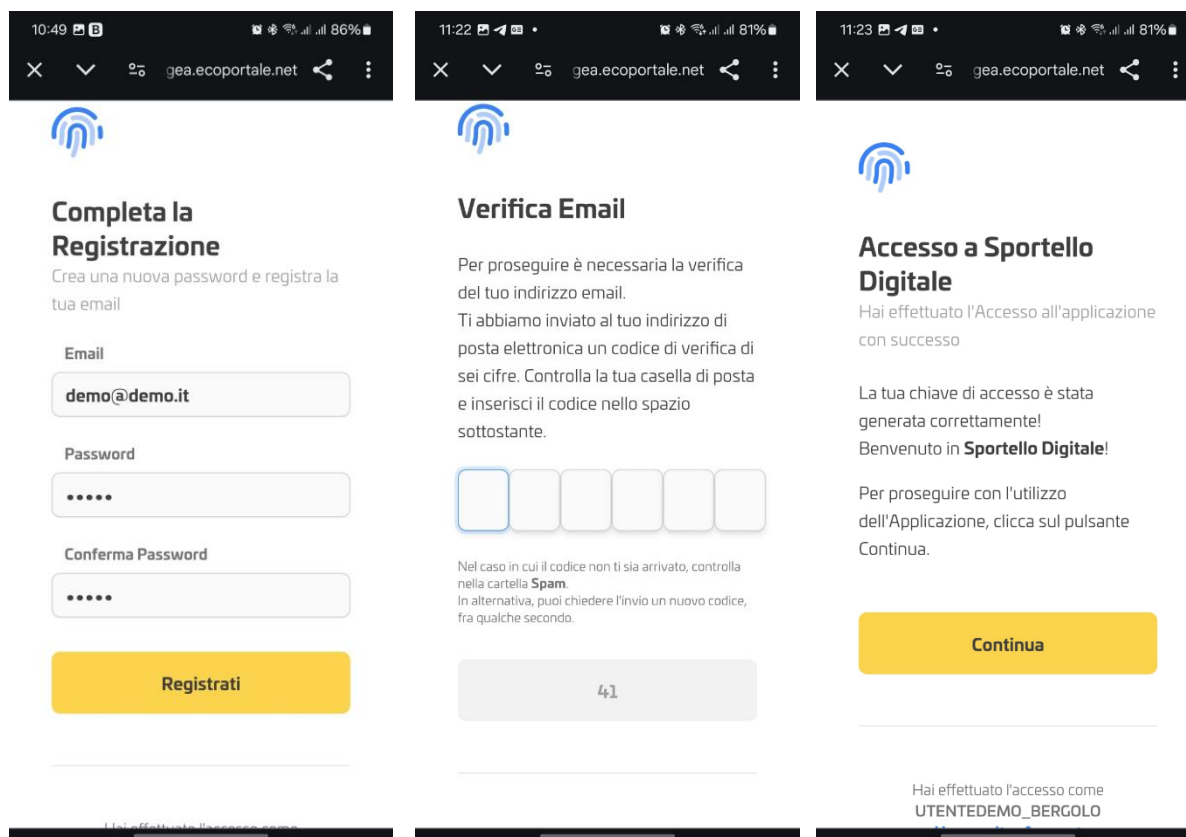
10:49 86%

gea.ecoportale.net

Completa la Registrazione

Crea una nuova password e registra la tua email

Email

demo@demo.it

Password

•••••

Conferma Password

•••••

Registrati

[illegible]

11:22 81%

gea.ecoportale.net

Verifica Email

Per proseguire è necessaria la verifica del tuo indirizzo email.
Ti abbiamo inviato al tuo indirizzo di posta elettronica un codice di verifica di sei cifre. Controlla la tua casella di posta e inserisci il codice nello spazio sottostante.

Nel caso in cui il codice non ti sia arrivato, controlla nella cartella **Spam**.
In alternativa, puoi chiedere l'invio un nuovo codice, fra qualche secondo.

41

11:23 81%

gea.ecoportale.net

Accesso a Sportello Digitale

Hai effettuato l'Accesso all'applicazione con successo

La tua chiave di accesso è stata generata correttamente!
Benvenuto in **Sportello Digitale**!

Per proseguire con l'utilizzo dell'Applicazione, clicca sul pulsante Continua.

Continua

Hai effettuato l'accesso come
UTENTEDEMO_BERGOLO
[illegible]